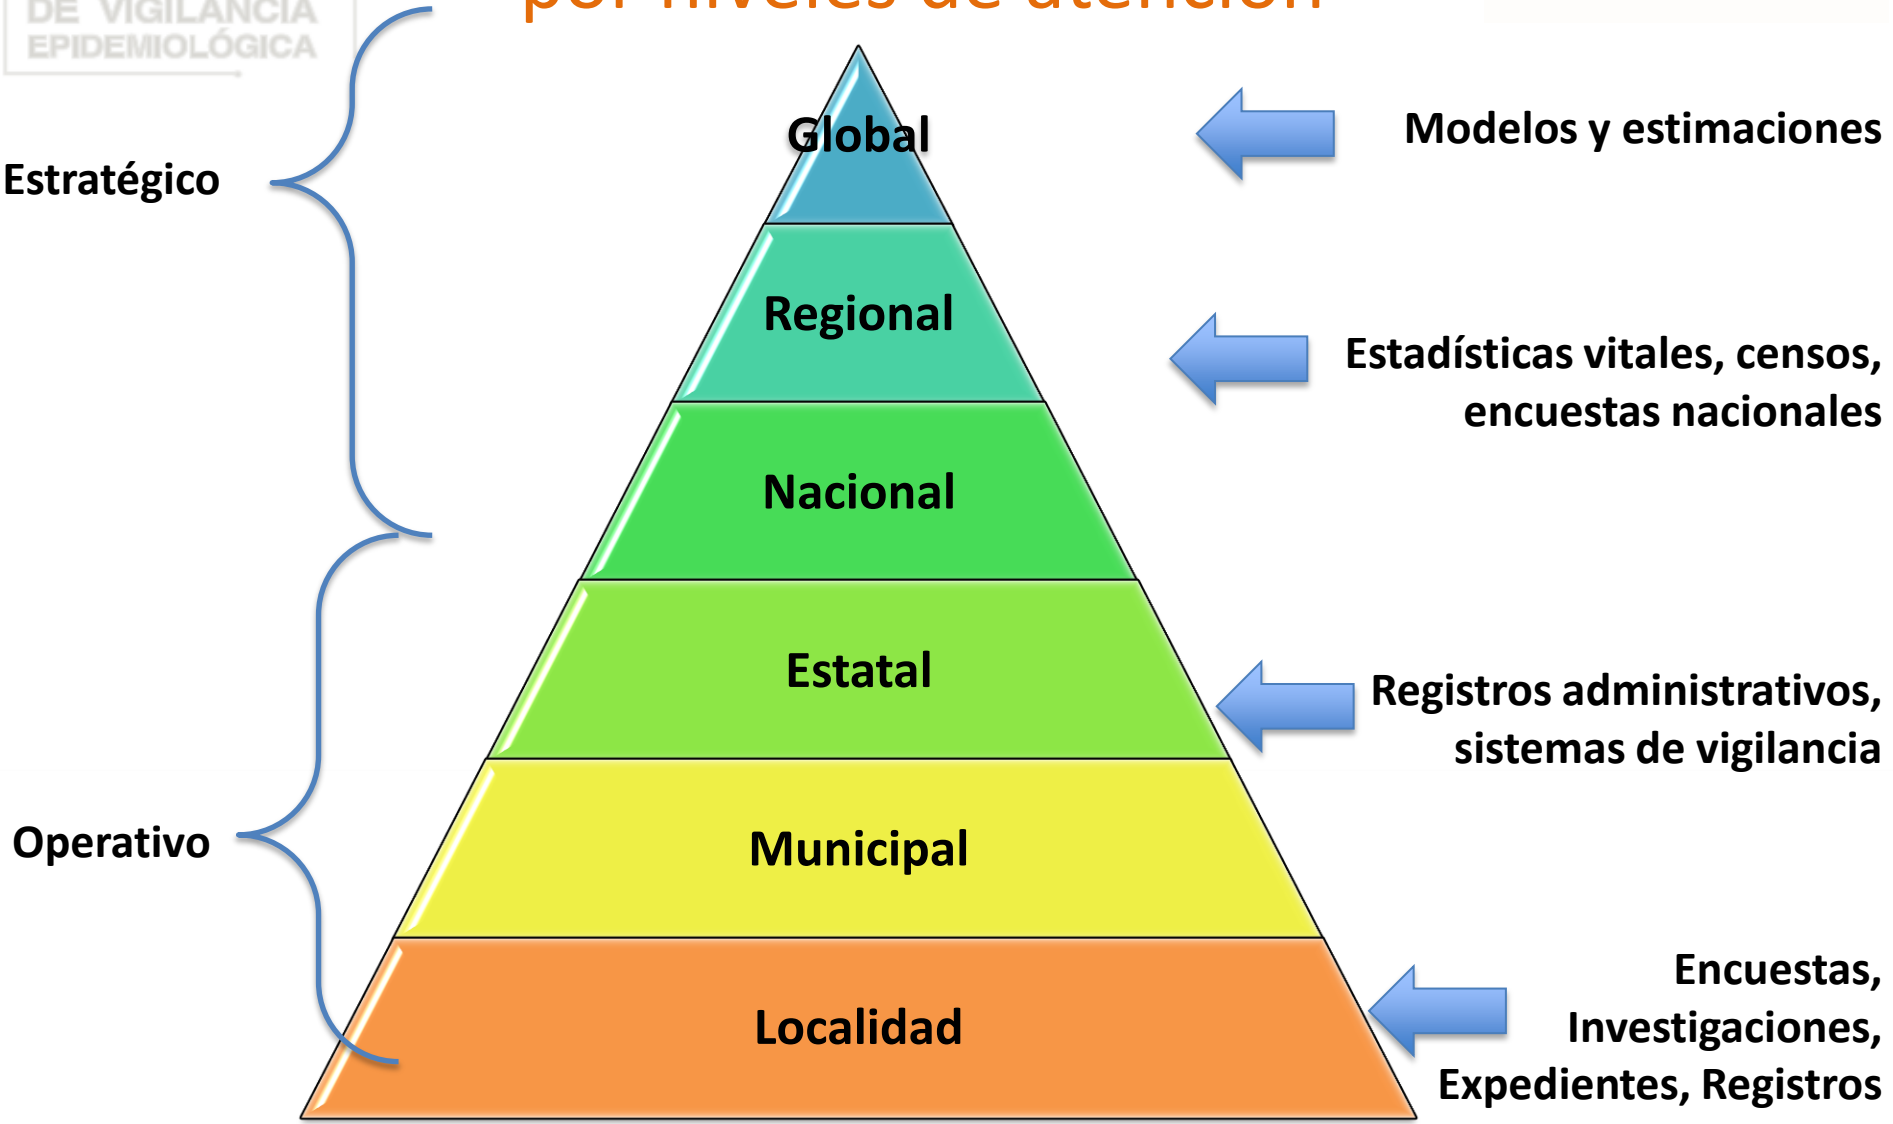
DE VIGILANCIA
EPIDEMIOLÓGICA

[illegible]

Estratégico

Operativo

Global

Regional

Nacional

Estatal

Municipal

Localidad

Modelos y estimaciones

Estadísticas vitales, censos, encuestas nacionales

Registros administrativos, sistemas de vigilancia

Encuestas, Investigaciones, Expedientes, Registros